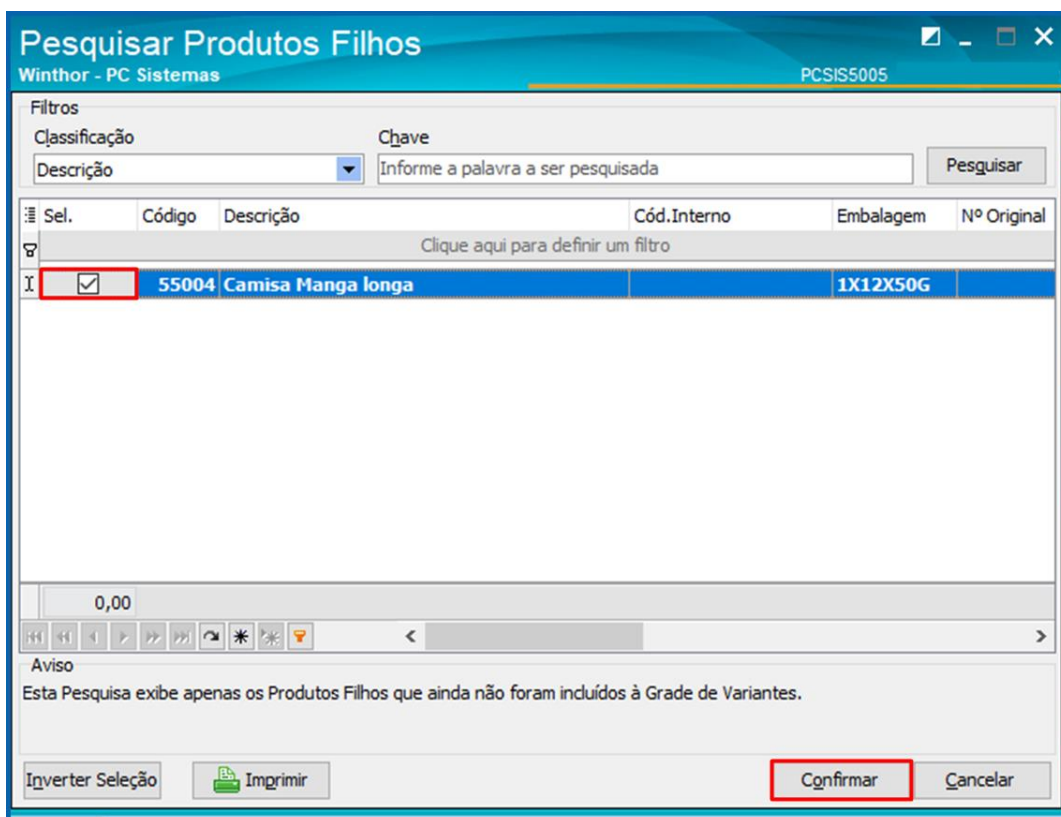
Pesquisar Produtos Filhos
Winthor - PC Sistemas
PCSIS5005

Filtros
Classificação
Descrição
Chave
Informe a palavra a ser pesquisada
Pesquisar

| Sel. | Código | Descrição | Cód.Interno | Embalagem | Nº Original |
|---|---|---|---|---|---|
| Clique aqui para definir um filtro | | | | | |
| ☑ | 55004 | Camisa Manga longa | | 1X12X50G | |

0,00

Aviso
Esta Pesquisa exibe apenas os Produtos Filhos que ainda não foram incluídos à Grade de Variantes.

Inverter Seleção
Imprimir
Confirmar
Cancelar